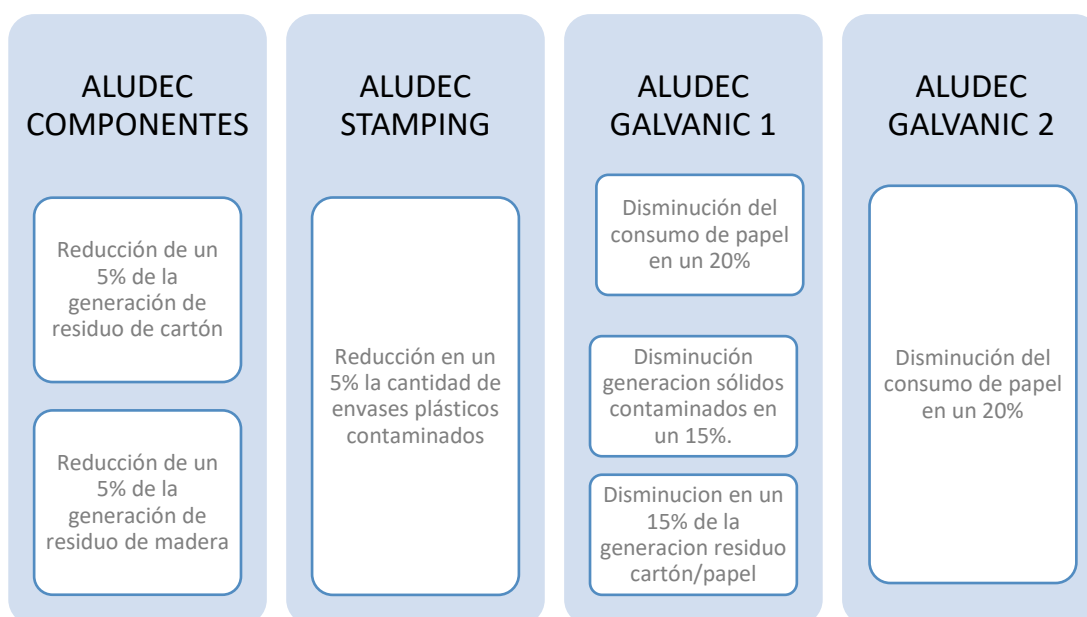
ALUDEC COMPONENTES

Reducción de un 5% de la generación de residuo de cartón

Reducción de un 5% de la generación de residuo de madera

ALUDEC STAMPING

Reducción en un 5% la cantidad de envases plásticos contaminados

ALUDEC GALVANIC 1

Disminución del consumo de papel en un 20%

Disminución generacion sólidos contaminados en un 15%.

Disminucion en un 15% de la generacion residuo cartón/papel

ALUDEC GALVANIC 2

Disminución del consumo de papel en un 20%